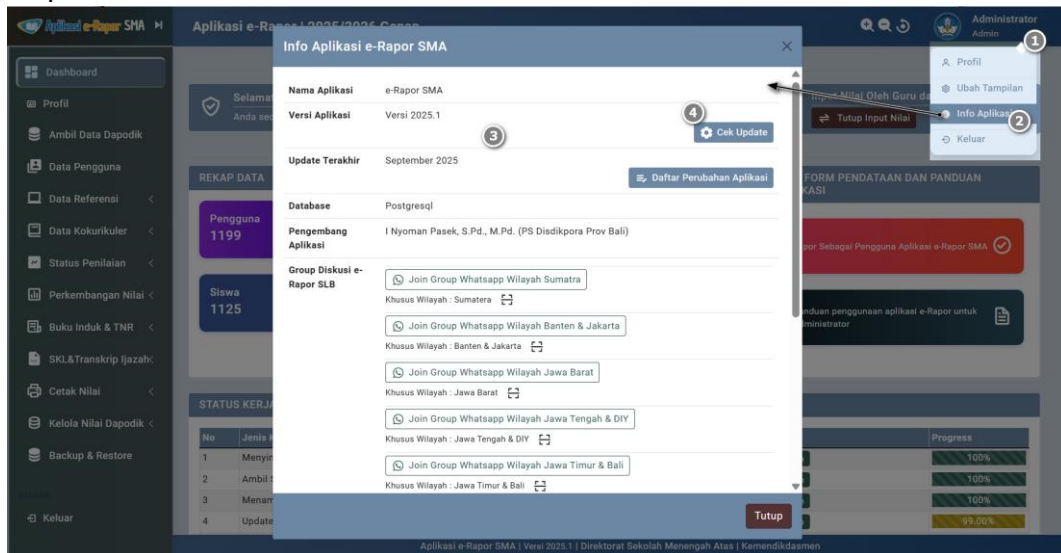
Aplikasi e-Rapor SMA

Aplikasi e-Rapor | 2025/2026 Genap

Administrator
Admin

Dashboard
Profil
Ambil Data Dapodik
Data Pengguna
Data Referensi
Data Kokurikuler
Status Penilaian
Perkembangan Nilai
Buku Induk & TNR
SKL&Transkrip Ijazah
Cetak Nilai
Kelola Nilai Dapodik
Backup & Restore
Keluar

Profil
Ubah Tampilan
Info Aplikasi
Keluar

1
2
3
4

Info Aplikasi e-Rapor SMA

| | |
|---|---|
| Nama Aplikasi | e-Rapor SMA |
| Versi Aplikasi | Versi 2025.1 |
| Update Terakhir | September 2025 |
| Database | Postgresql |
| Pengembang Aplikasi | I Nyoman Pasek, S.Pd., M.Pd. (PS Disdikpora Prov Bali) |
| Group Diskusi e-Rapor SLB | |

Cek Update

Daftar Perubahan Aplikasi

Join Group Whatsapp Wilayah Sumatra
Khusus Wilayah : Sumatera

Join Group Whatsapp Wilayah Banten & Jakarta
Khusus Wilayah : Banten & Jakarta

Join Group Whatsapp Wilayah Jawa Barat
Khusus Wilayah : Jawa Barat

Join Group Whatsapp Wilayah Jawa Tengah & DIY
Khusus Wilayah : Jawa Tengah & DIY

Join Group Whatsapp Wilayah Jawa Timur & Bali
Khusus Wilayah : Jawa Timur & Bali

Tutup

Selamat
Anda se

Input Nilai Oleh Guru da

Tutup Input Nilai

REKAP DATA

Pengguna
1199

Siswa
1125

FORM PENDATAAN DAN PANDUAN
KASI

por Sebagai Pengguna Aplikasi e-Rapor SMA

nduan penggunaan aplikasi e-Rapor untuk
dministrator

STATUS KERJA

| No | Jenis | Progress |
|---|---|---|
| 1 | Menyin | 100% |
| 2 | Ambil | 100% |
| 3 | Menan | 100% |
| 4 | Update | 99.00% |

Aplikasi e-Rapor SMA | Versi 2025.1 | Direktorat Sekolah Menengah Atas | Kemendikdasmen